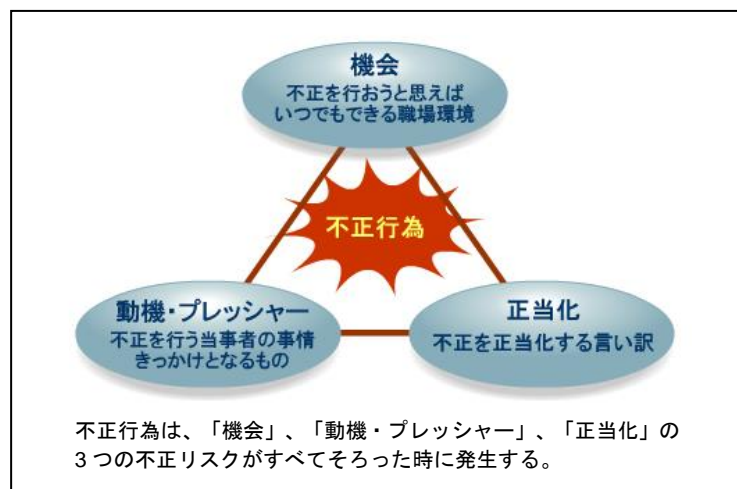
機会
不正を行おうと思えば
いつでもできる職場環境

不正行為

動機・プレッシャー
不正を行う当事者の事情
きっかけとなるもの

正当化
不正を正当化する言い訳

不正行為は、「機会」、「動機・プレッシャー」、「正当化」の3つの不正リスクがすべてそろった時に発生する。